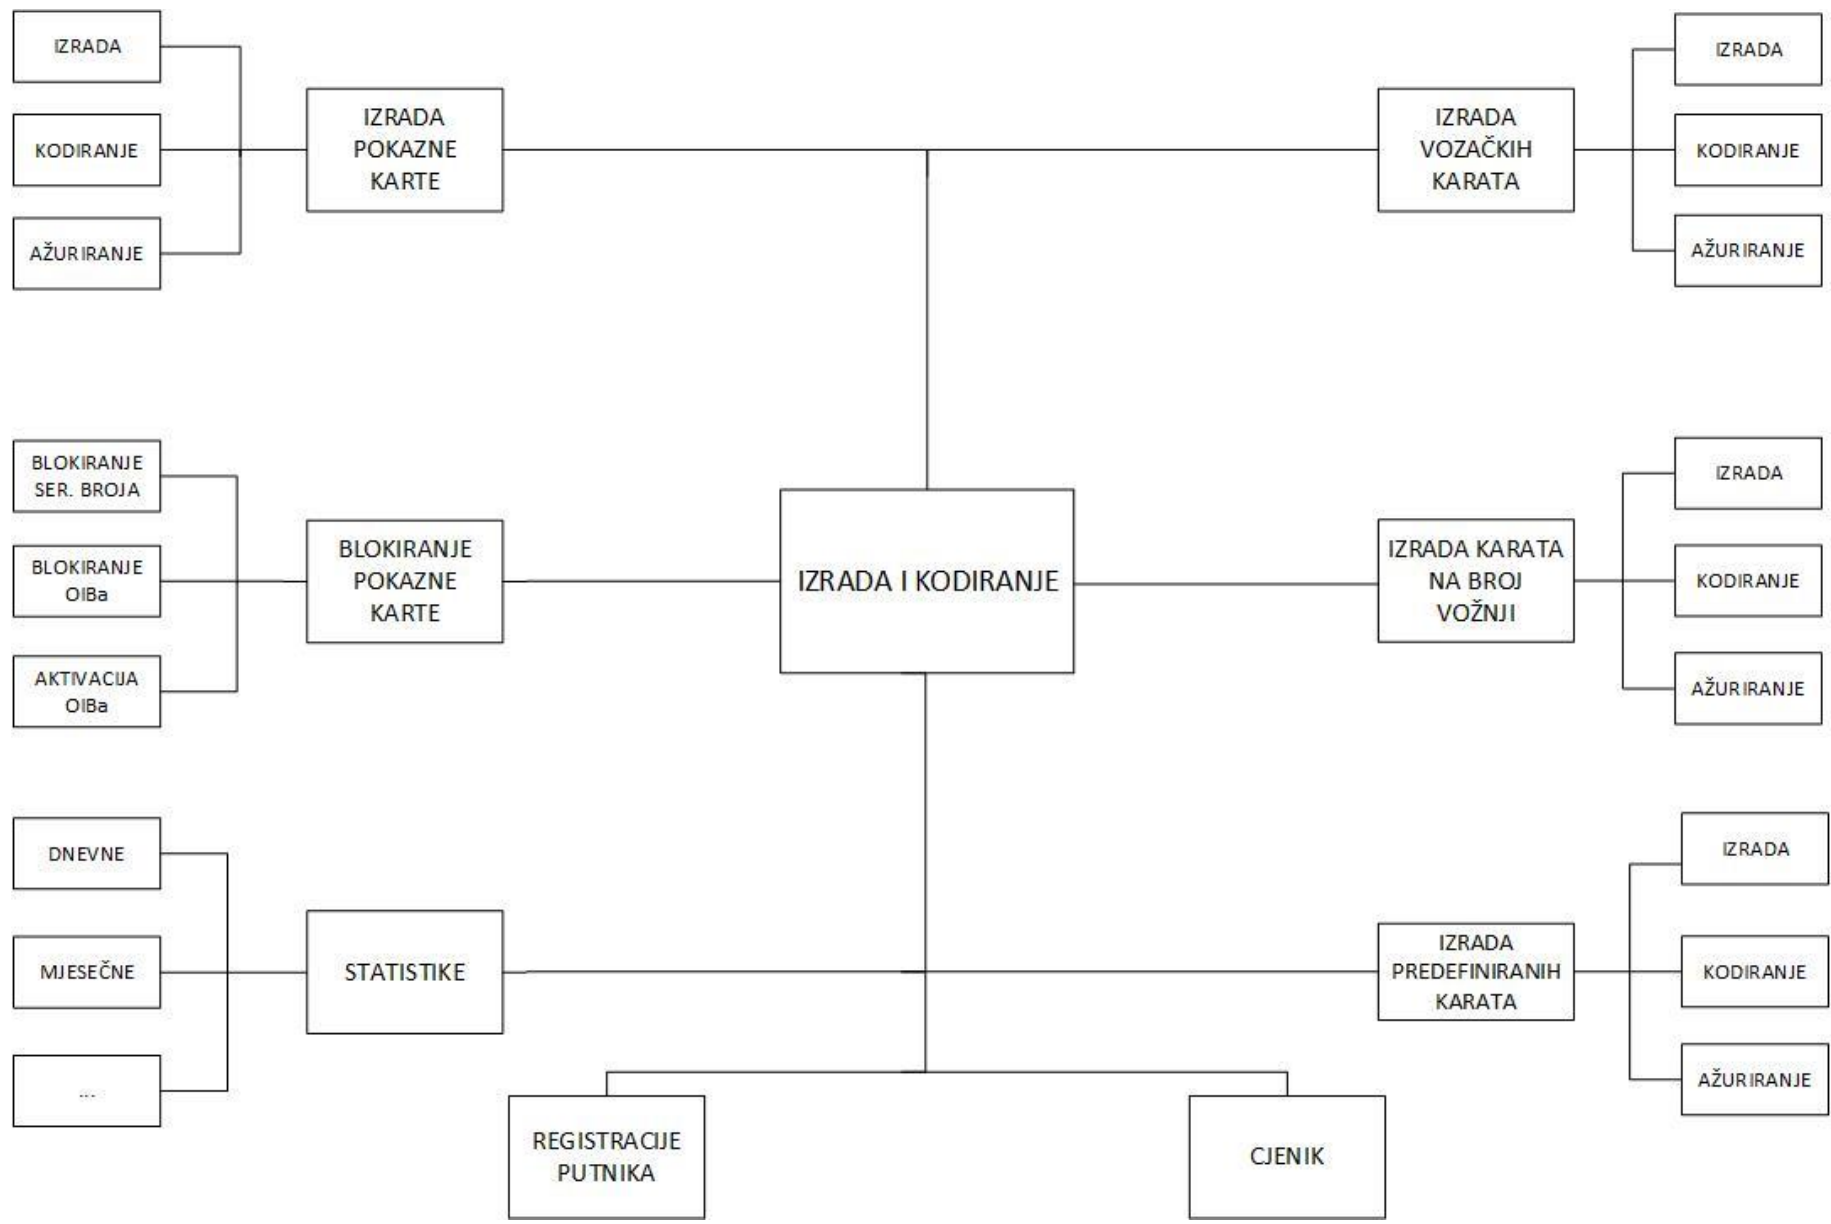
IZRADA

KODIRANJE

AŽURIRANJE

IZRADA POKAZNE KARTE

IZRADA VOZAČKIH KARATA

IZRADA

KODIRANJE

AŽURIRANJE

BLOKIRANJE SER. BROJA

BLOKIRANJE OIBa

AKTIVACIJA OIBa

BLOKIRANJE POKAZNE KARTE

IZRADA I KODIRANJE

IZRADA KARATA NA BROJ VOŽNJI

IZRADA

KODIRANJE

AŽURIRANJE

DNEVNE

MJESEČNE

...

STATISTIKE

IZRADA PREDEFINIRANIH KARATA

IZRADA

KODIRANJE

AŽURIRANJE

REGISTRACIJE PUTNIKA

CJENIK